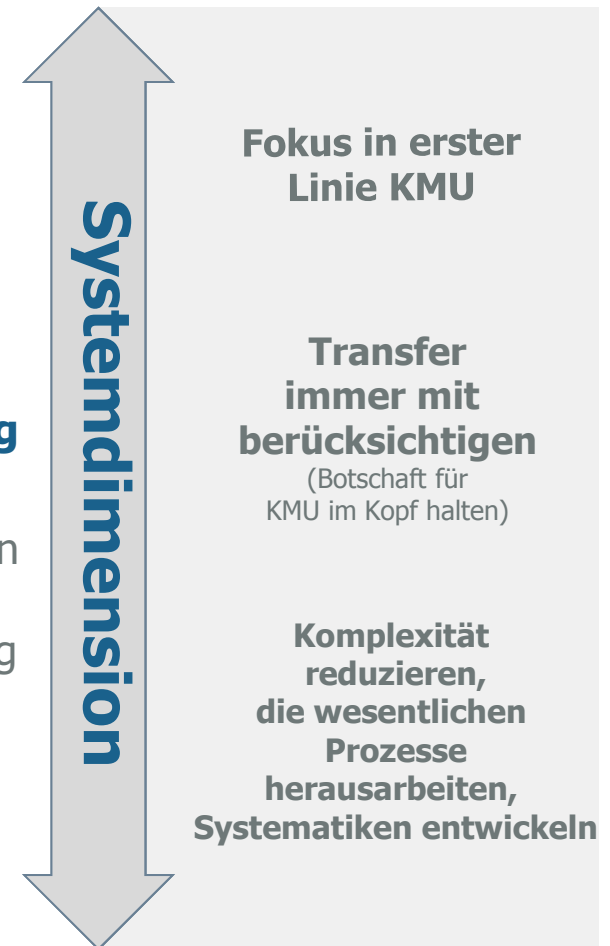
g

n

g

Systemdimension

Fokus in erster Linie KMU

Transfer immer mit berücksichtigen
(Botschaft für KMU im Kopf halten)

Komplexität reduzieren, die wesentlichen Prozesse herausarbeiten, Systematiken entwickeln